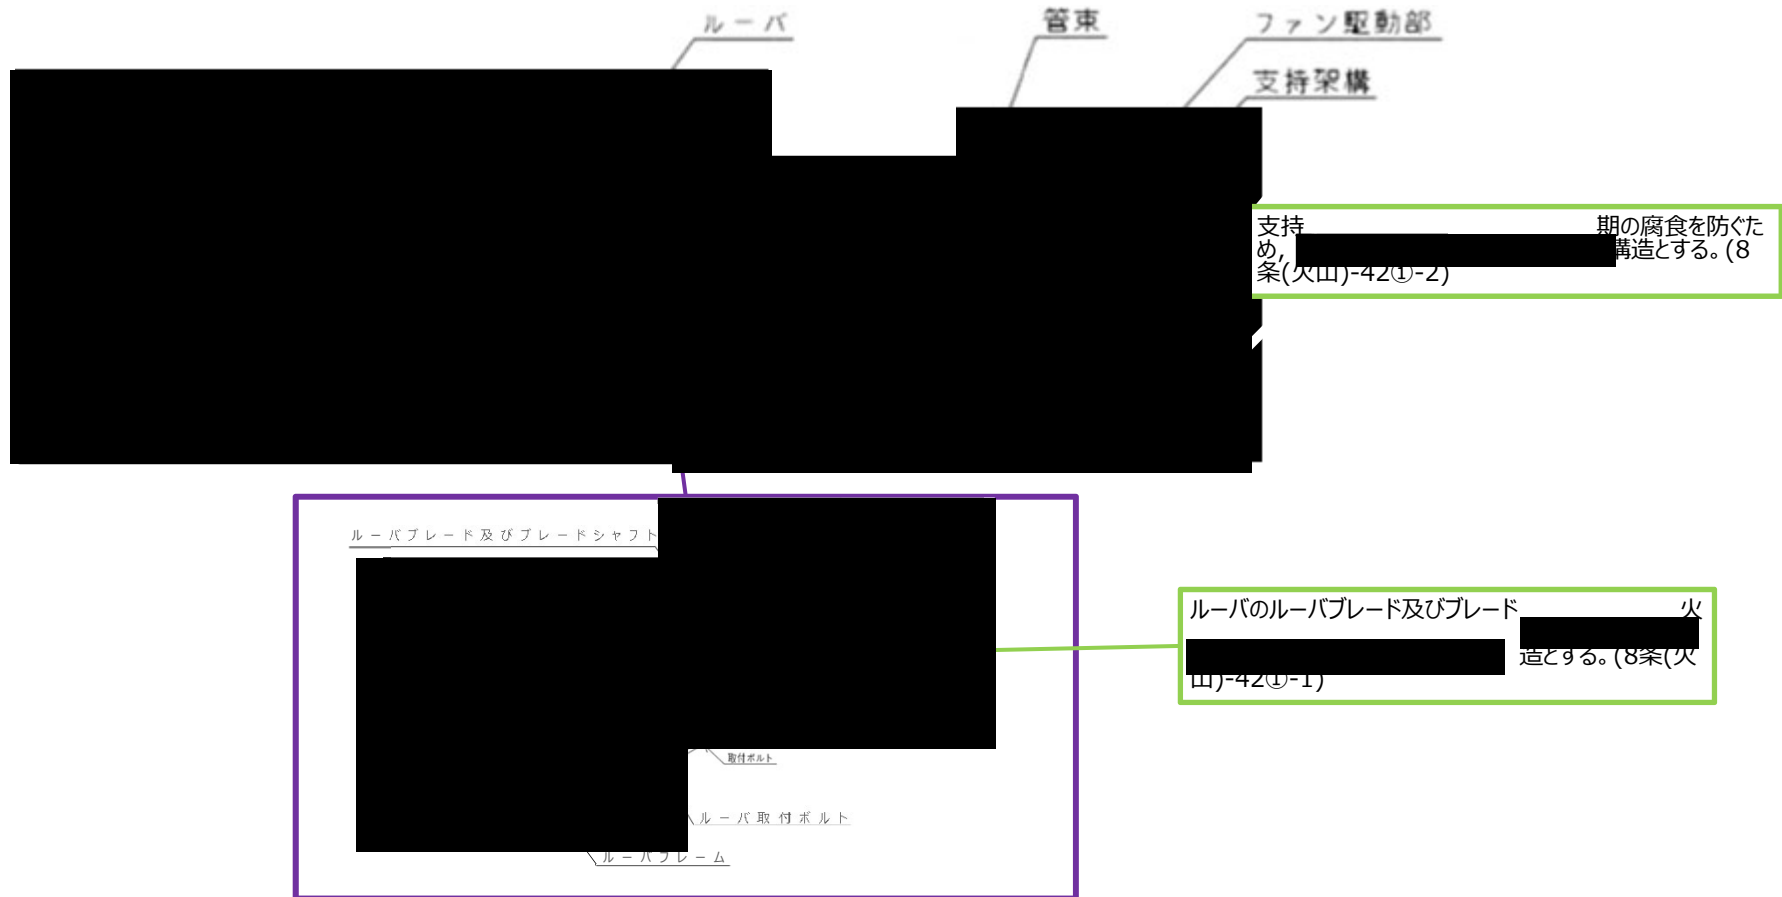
ルーバ

管束

ファン駆動部

支持架構

支持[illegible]期の腐食を防ぐため，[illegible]構造とする。(8条(火山)-42①-2)

ルーババブレード及びブレードシャフト

取付ボルト

ルーバ取付ボルト

ルーバフレーム

ルーバのルーバブレード及びブレード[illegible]火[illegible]造とする。(8条(火山)-42①-1)